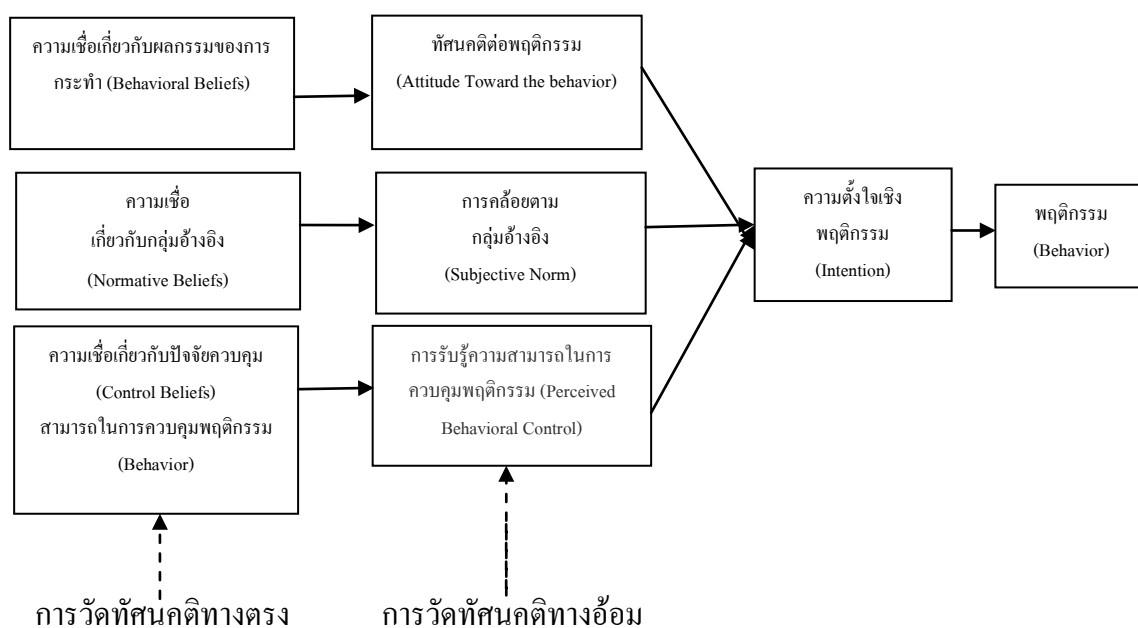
ความเชื่อเกี่ยวกับผลกรรมของการกระทำ (Behavioral Beliefs)

ทัศนคติต่อพฤติกรรม (Attitude Toward the behavior)

ความเชื่อเกี่ยวกับกลุ่มอ้างอิง (Normative Beliefs)

การคล้อยตามกลุ่มอ้างอิง (Subjective Norm)

ความเชื่อเกี่ยวกับปัจจัยควบคุม (Control Beliefs) สามารถในการควบคุมพฤติกรรม (Behavior)

การรับรู้ความสามารถในการควบคุมพฤติกรรม (Perceived Behavioral Control)

ความตั้งใจเชิงพฤติกรรม (Intention)

พฤติกรรม (Behavior)

การวัดทัศนคติทางตรง

การวัดทัศนคติทางอ้อม